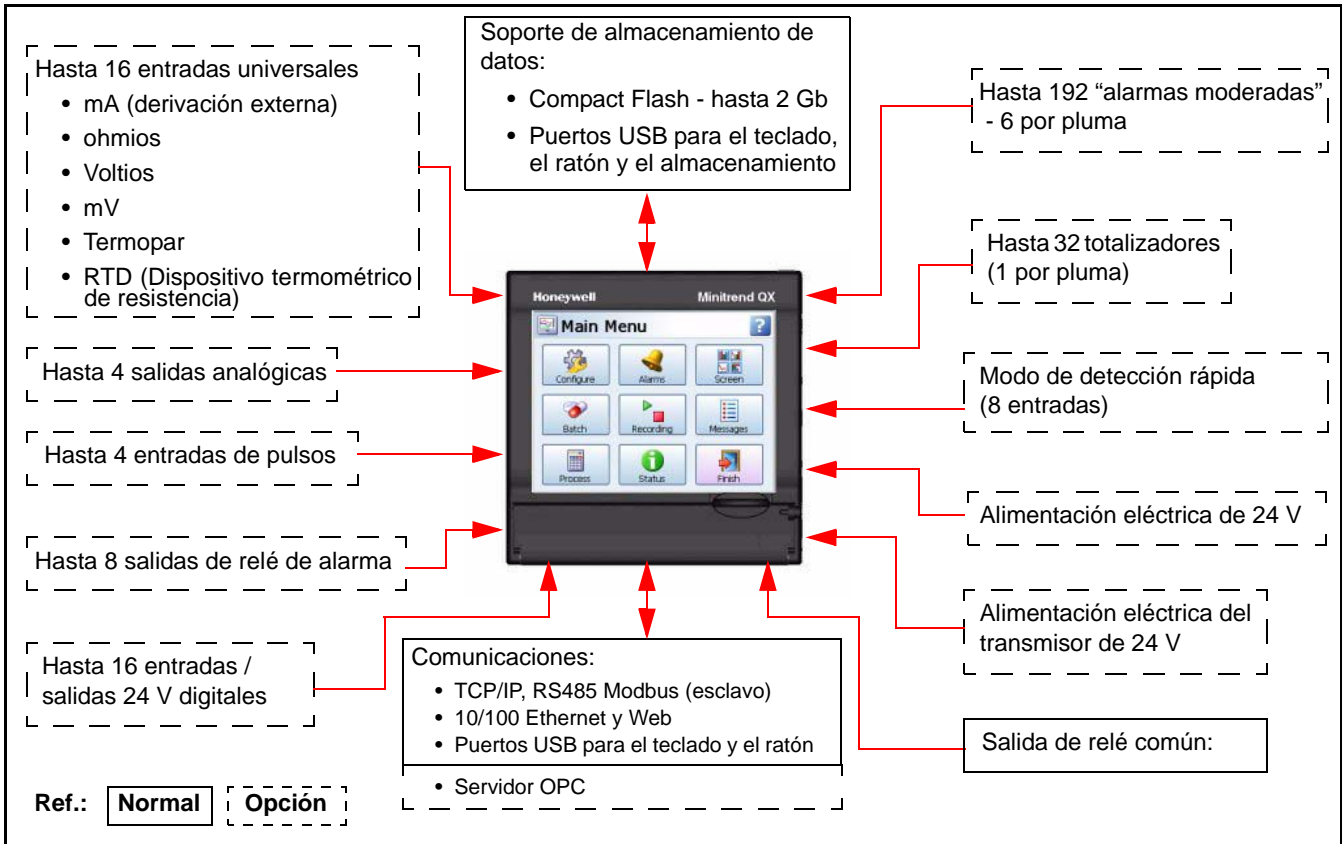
Hasta 16 entradas universales
• mA (derivación externa)
• ohmios
• Voltios
• mV
• Termopar
• RTD (Dispositivo termométrico de resistencia)

Soporte de almacenamiento de datos:
• Compact Flash - hasta 2 Gb
• Puertos USB para el teclado, el ratón y el almacenamiento

Hasta 192 “alarmas moderadas” - 6 por pluma

Hasta 32 totalizadores (1 por pluma)

Honeywell
Minitrend QX
Main Menu
?
Configure
Alarms
Screen
Batch
Recording
Messages
Process
Status
Finish

Hasta 4 salidas analógicas

Modo de detección rápida (8 entradas)

Hasta 4 entradas de pulsos

Alimentación eléctrica de 24 V

Hasta 8 salidas de relé de alarma

Alimentación eléctrica del transmisor de 24 V

Hasta 16 entradas / salidas 24 V digitales

Comunicaciones:
• TCP/IP, RS485 Modbus (esclavo)
• 10/100 Ethernet y Web
• Puertos USB para el teclado y el ratón
• Servidor OPC

Salida de relé común:

Ref.: Normal Opción